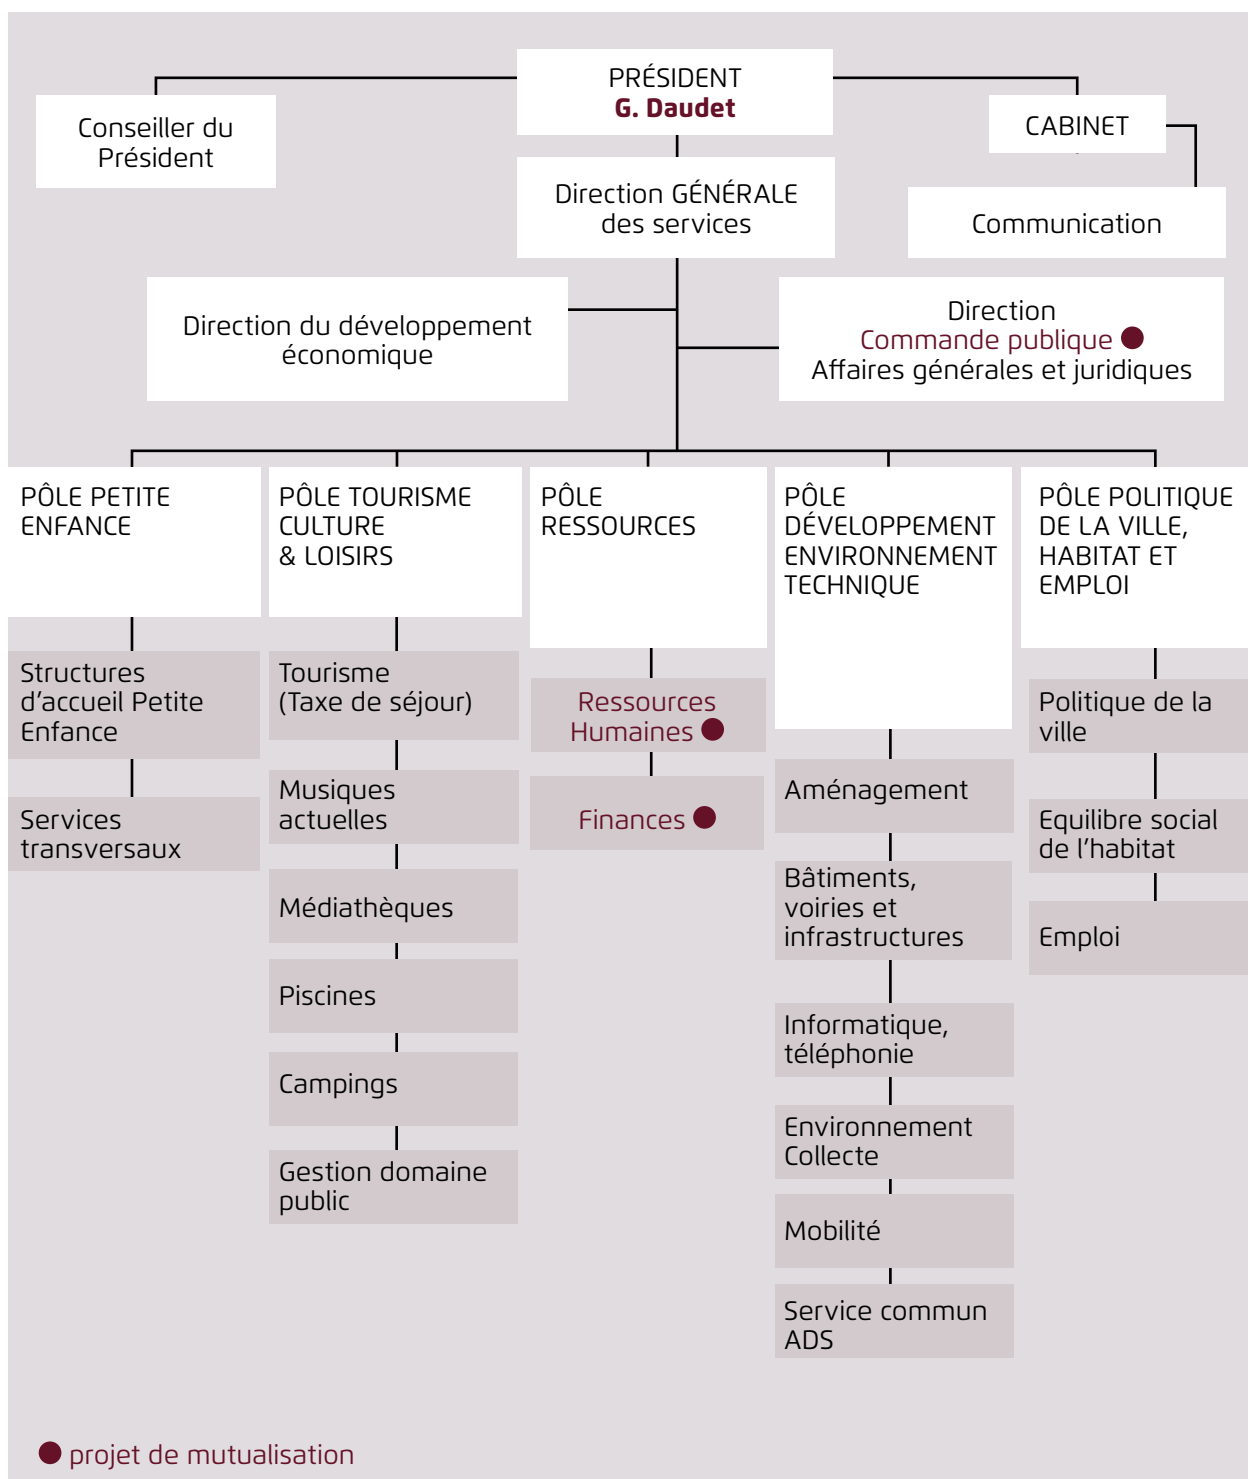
PRÉSIDENT
G. Daudet

Conseiller du Président

CABINET

Direction GÉNÉRALE des services

Communication

Direction du développement économique

Direction
Commande publique ●
Affaires générales et juridiques

PÔLE PETITE ENFANCE

Structures d'accueil Petite Enfance

Services transversaux

PÔLE TOURISME CULTURE & LOISIRS

Tourisme (Taxe de séjour)

Musiques actuelles

Médiathèques

Piscines

Campings

Gestion domaine public

PÔLE RESSOURCES

Ressources Humaines ●

Finances ●

PÔLE DÉVELOPPEMENT ENVIRONNEMENT TECHNIQUE

Aménagement

Bâtiments, voiries et infrastructures

Informatique, téléphonie

Environnement Collecte

Mobilité

Service commun ADS

PÔLE POLITIQUE DE LA VILLE, HABITAT ET EMPLOI

Politique de la ville

Equilibre social de l'habitat

Emploi

● projet de mutualisation